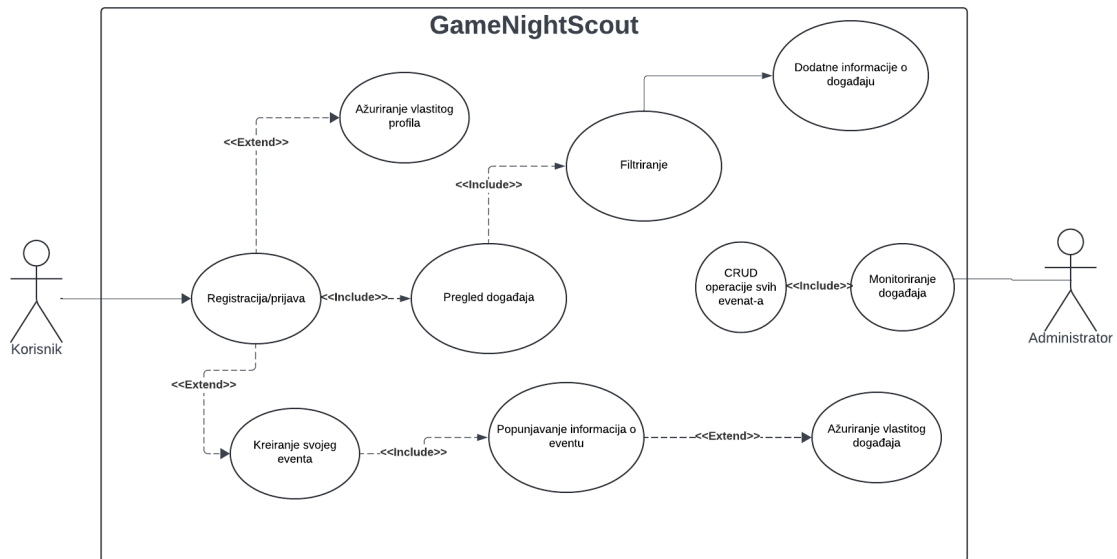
GameNightScout

Ažuriranje vlastitog profila

<<Extend>>

Dodatne informacije o događaju

Filtriranje

<<Include>>

Korisnik

Registracija/prijava

<<Include>>

Pregled događaja

CRUD operacije svih evenat-a

<<Include>>

Monitoriranje događaja

Administrator

<<Extend>>

Kreiranje svojeg eventa

<<Include>>

Popunjavanje informacija o eventu

<<Extend>>

Ažuriranje vlastitog događaja